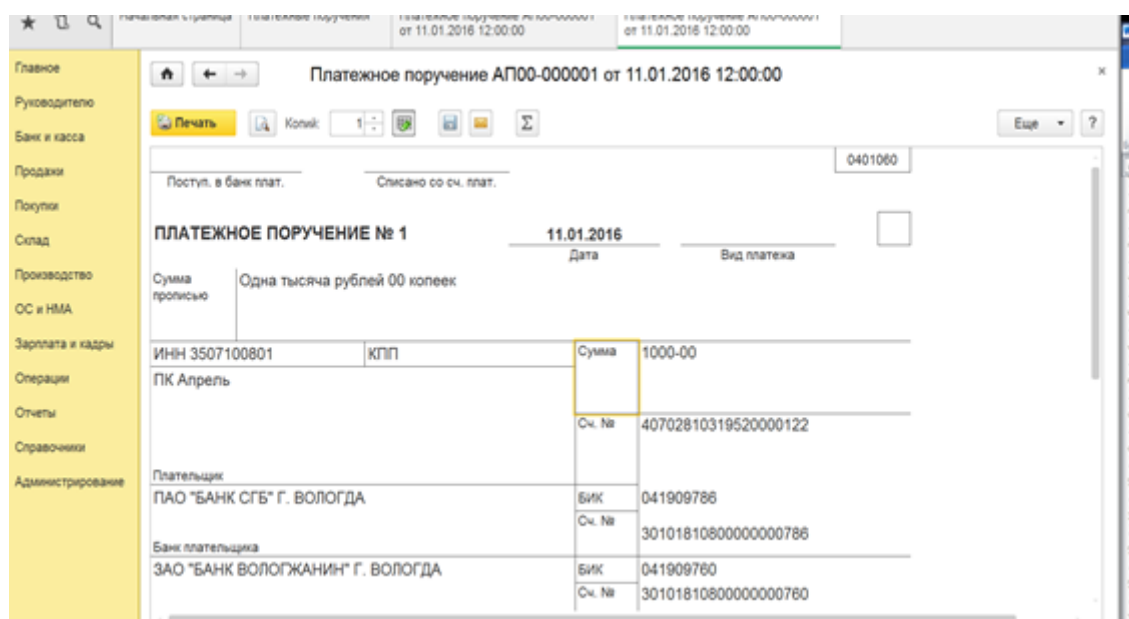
Начальная страница | Платежные поручения | Платежное поручение АП00-000001 от 11.01.2016 12:00:00 | Платежное поручение АП00-000001 от 11.01.2016 12:00:00

Главное
Руководителю
Банк и касса
Продажи
Покупки
Склад
Производство
ОС и НМА
Зарплата и кадры
Операции
Отчеты
Справочники
Администрирование

Платежное поручение АП00-000001 от 11.01.2016 12:00:00

Печать Копий: 1 Σ Еще ?

0401060

Поступ. в банк плат. Списано со сч. плат.

ПЛАТЕЖНОЕ ПОРУЧЕНИЕ № 1 11.01.2016
Дата Вид платежа

Сумма прописью Одна тысяча рублей 00 копеек

| ИНН 3507100801 | КПП | Сумма | 1000-00 |
|---|---|---|---|
| ПК Апрель | | | |
| | | Сч. № | 40702810319520000122 |
| Плательщик | | | |
| ПАО "БАНК СГБ" Г. ВОЛОГДА | | БИК | 041909786 |
| | | Сч. № | 30101810800000000786 |
| Банк плательщика | | | |
| ЗАО "БАНК ВОЛОГЖАНИН" Г. ВОЛОГДА | | БИК | 041909760 |
| | | Сч. № | 30101810800000000760 |